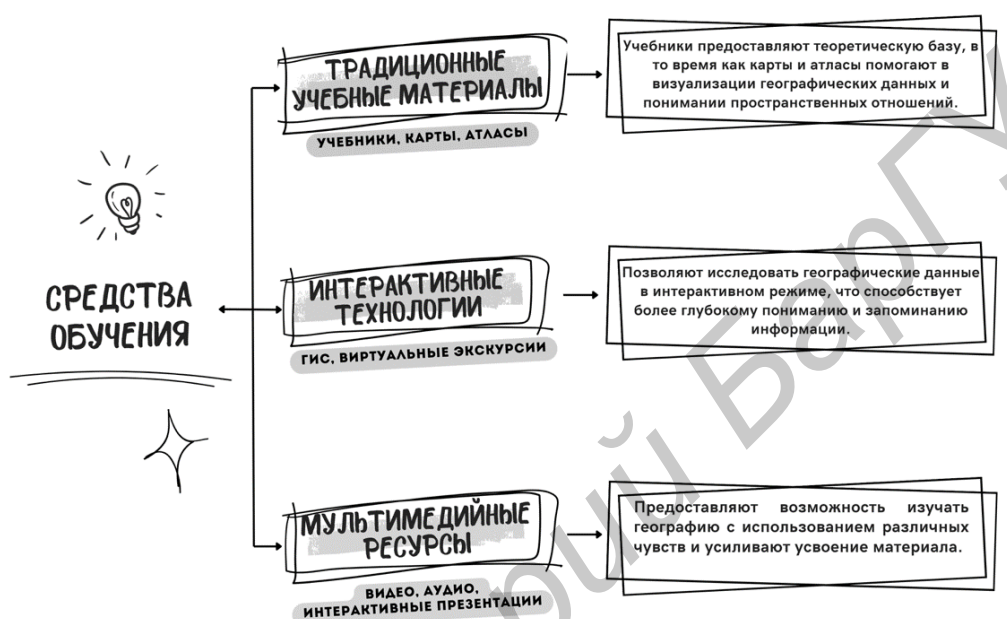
СРЕДСТВА ОБУЧЕНИЯ

ТРАДИЦИОННЫЕ УЧЕБНЫЕ МАТЕРИАЛЫ

УЧЕБНИКИ, КАРТЫ, АТЛАСЫ

Учебники предоставляют теоретическую базу, в то время как карты и атласы помогают в визуализации географических данных и понимании пространственных отношений.

ИНТЕРАКТИВНЫЕ ТЕХНОЛОГИИ

ГИС, ВИРТУАЛЬНЫЕ ЭКСКУРСИИ

Позволяют исследовать географические данные в интерактивном режиме, что способствует более глубокому пониманию и запоминанию информации.

МУЛЬТИМЕДИЙНЫЕ РЕСУРСЫ

ВИДЕО, АУДИО, ИНТЕРАКТИВНЫЕ ПРЕЗЕНТАЦИИ

Предоставляют возможность изучать географию с использованием различных чувств и усиливают усвоение материала.

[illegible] БелГУ